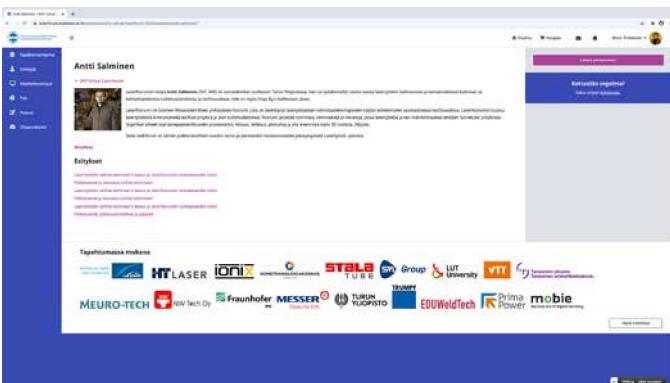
Antti Salminen

Esitykset

Tapahtumassa mukana

HT LASER

IONIX

STALA TUBE

SSAB

Group

LUT University

VTT

MEURO-TECH

NW Tech Oy

Fraunhofer

MESSER

TURUN YLIOPISTO

TRUMPF

EDUWeldTech

Prima Power

mobie

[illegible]